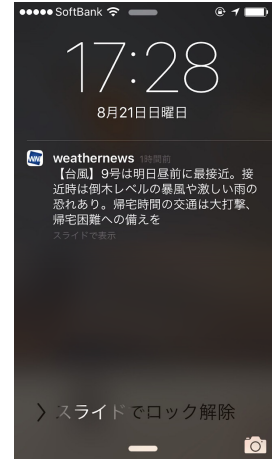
●●●●● SoftBank

17:28

8月21日日曜日

weathernews 1時間前
【台風】9号は明日昼前に最接近。接近時は倒木レベルの暴風や激しい雨の恐れあり。帰宅時間の交通は大打撃、帰宅困難への備えを
スライドで表示

> スライドでロック解除